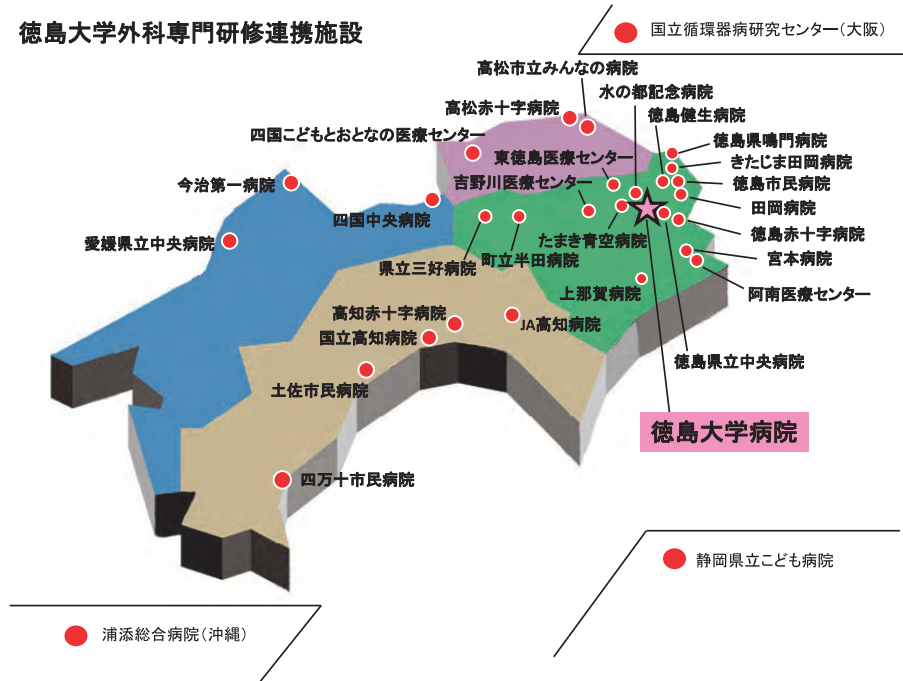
徳島大学外科専門研修連携施設

国立循環器病研究センター（大阪）

高松市立みんなの病院
水の都記念病院
高松赤十字病院
徳島健生病院
四国こどもとおとなの医療センター
徳島県鳴門病院
きたじま田岡病院
東徳島医療センター
徳島市民病院
今治第一病院
吉野川医療センター
田岡病院
四国中央病院
徳島赤十字病院
愛媛県立中央病院
たまき青空病院
宮本病院
県立三好病院
町立半田病院
阿南医療センター
上那賀病院
高知赤十字病院
JA高知病院
国立高知病院
徳島県立中央病院
土佐市民病院
徳島大学病院
四万十市民病院

静岡県立こども病院

浦添総合病院（沖縄）